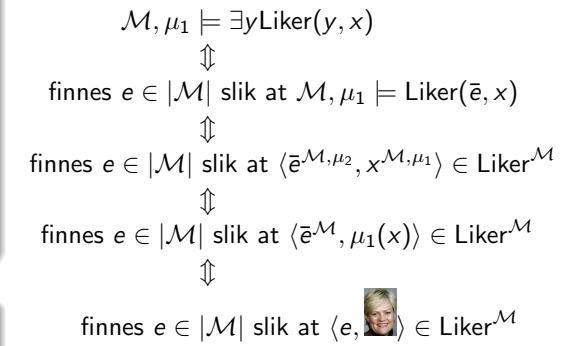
$\mathcal{M}, \mu_1 \models \exists y \mathsf{Liker}(y, x)$

$\Updownarrow$

finnes $e \in |\mathcal{M}|$ slik at $\mathcal{M}, \mu_1 \models \mathsf{Liker}(\bar{e}, x)$

$\Updownarrow$

finnes $e \in |\mathcal{M}|$ slik at $\langle \bar{e}^{\mathcal{M},\mu_2}, x^{\mathcal{M},\mu_1} \rangle \in \mathsf{Liker}^{\mathcal{M}}$

$\Updownarrow$

finnes $e \in |\mathcal{M}|$ slik at $\langle \bar{e}^{\mathcal{M}}, \mu_1(x) \rangle \in \mathsf{Liker}^{\mathcal{M}}$

$\Updownarrow$

finnes $e \in |\mathcal{M}|$ slik at $\langle e, \quad \rangle \in \mathsf{Liker}^{\mathcal{M}}$